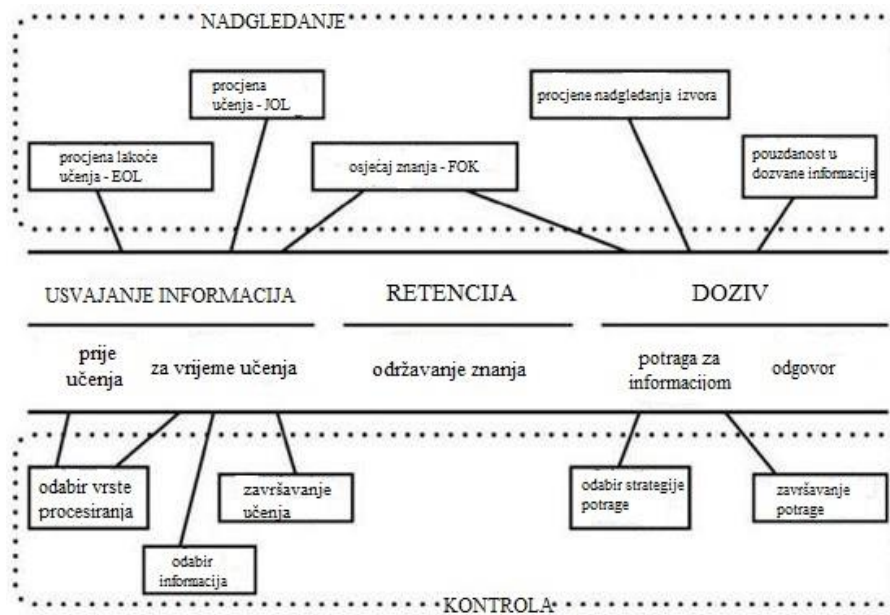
NADGLEDANJE

procjena lakoće učenja - EOL

procjena učenja - JOL

osjećaj znanja - FOK

procjene nadgledanja izvora

pouzdanost u dozvane informacije

USVAJANJE INFORMACIJA

RETENCIJA

DOZIV

prije učenja

za vrijeme učenja

održavanje znanja

potraga za informacijom

odgovor

odabir vrste procesiranja

odabir informacija

završavanje učenja

odabir strategije potrage

završavanje potrage

KONTROLA